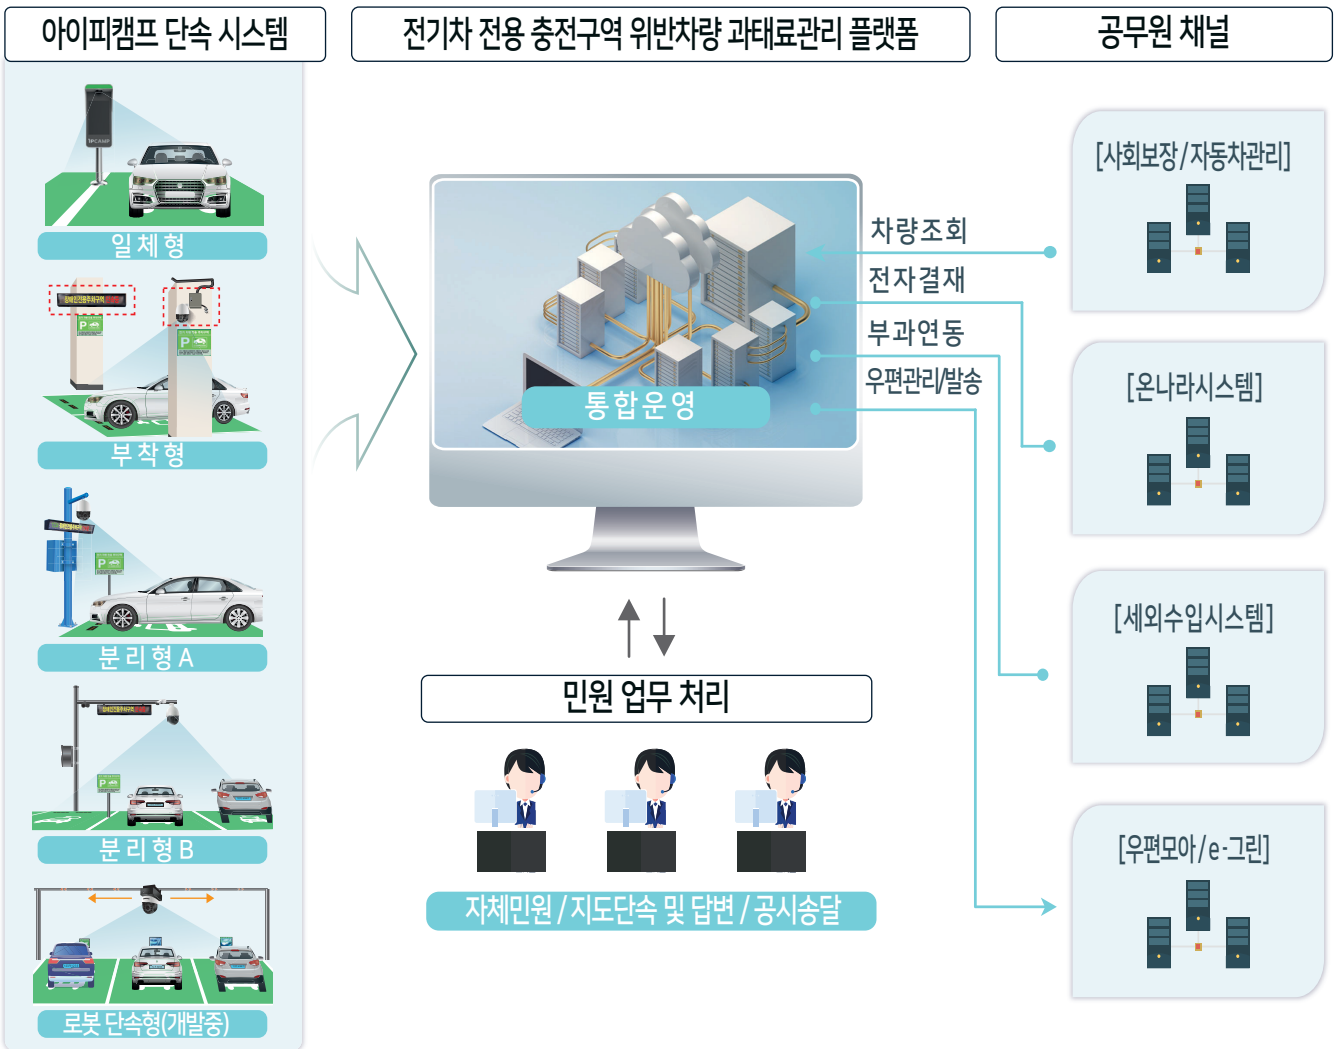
아이피캠프 단속 시스템

전기차 전용 충전구역 위반차량 과태료관리 플랫폼

공무원 채널

IPCAMP

일체형

부착형

분리형 A

분리형 B

로봇 단속형(개발중)

차량조회

전자결재

부과연동

우편관리/발송

통합운영

[사회보장/자동차관리]

[온나라시스템]

[세외수입시스템]

[우편모아/e-그린]

민원 업무 처리

자체민원 / 지도단속 및 답변 / 공시송달